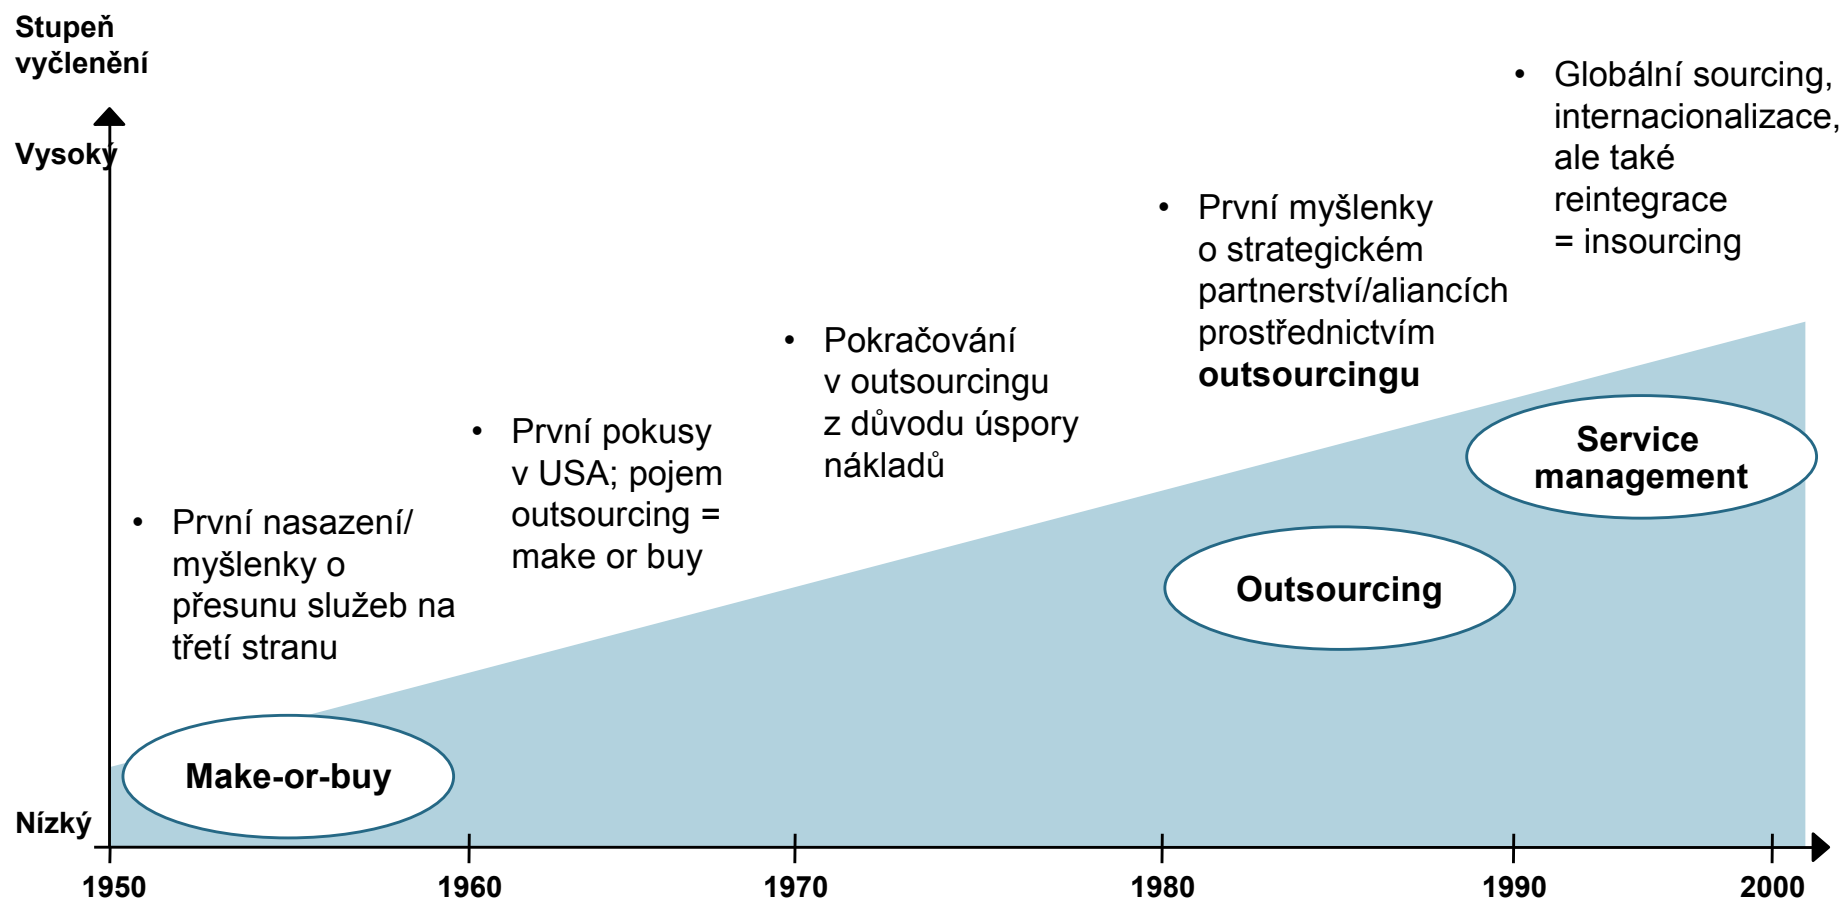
Stupeň vyčlenění

Vysoký

Nízký

• Globální sourcing, internacionalizace, ale také reintegrace = insourcing

• První myšlenky o strategickém partnerství/aliancích prostřednictvím **outsourcingu**

• Pokračování v outsourcingu z důvodu úspory nákladů

• První pokusy v USA; pojem outsourcing = make or buy

• První nasazení/ myšlenky o přesunu služeb na třetí stranu

Service management

Outsourcing

Make-or-buy

1950
1960
1970
1980
1990
2000